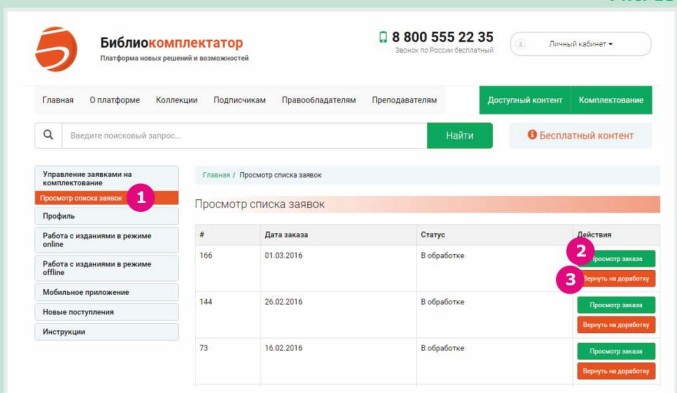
Библиокомплектатор
Платформа новых решений и возможностей

8 800 555 22 35
Звонок по России бесплатный

Личный кабинет

Главная О платформе Коллекции Подписчикам Правообладателям Преподавателям Доступный контент Комплектование

Введите поисковый запрос...
Найти
Бесплатный контент

Управление заявками на комплектование
Просмотр списка заявок
1
Профиль
Работа с изданиями в режиме online
Работа с изданиями в режиме offline
Мобильное приложение
Новые поступления
Инструкции

Главная / Просмотр списка заявок

Просмотр списка заявок

| # | Дата заказа | Статус | Действия |
|---|---|---|---|
| 166 | 01.03.2016 | В обработке | 2 Просмотр заказа 3 Вернуть на доработку |
| 144 | 26.02.2016 | В обработке | Просмотр заказа Вернуть на доработку |
| 73 | 16.02.2016 | В обработке | Просмотр заказа Вернуть на доработку |